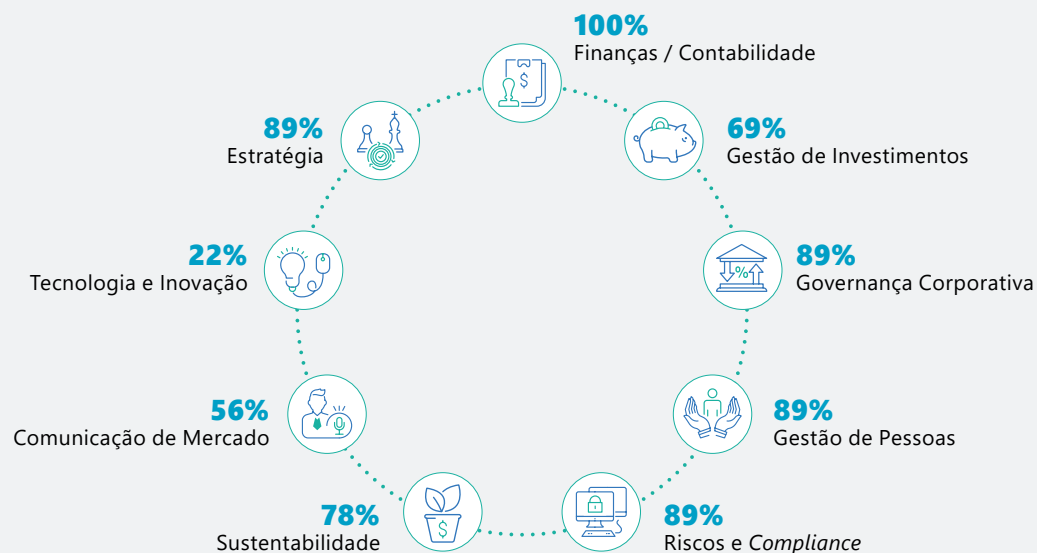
100%
Finanças / Contabilidade

69%
Gestão de Investimentos

89%
Governança Corporativa

89%
Gestão de Pessoas

89%
Riscos e *Compliance*

78%
Sustentabilidade

56%
Comunicação de Mercado

22%
Tecnologia e Inovação

89%
Estratégia